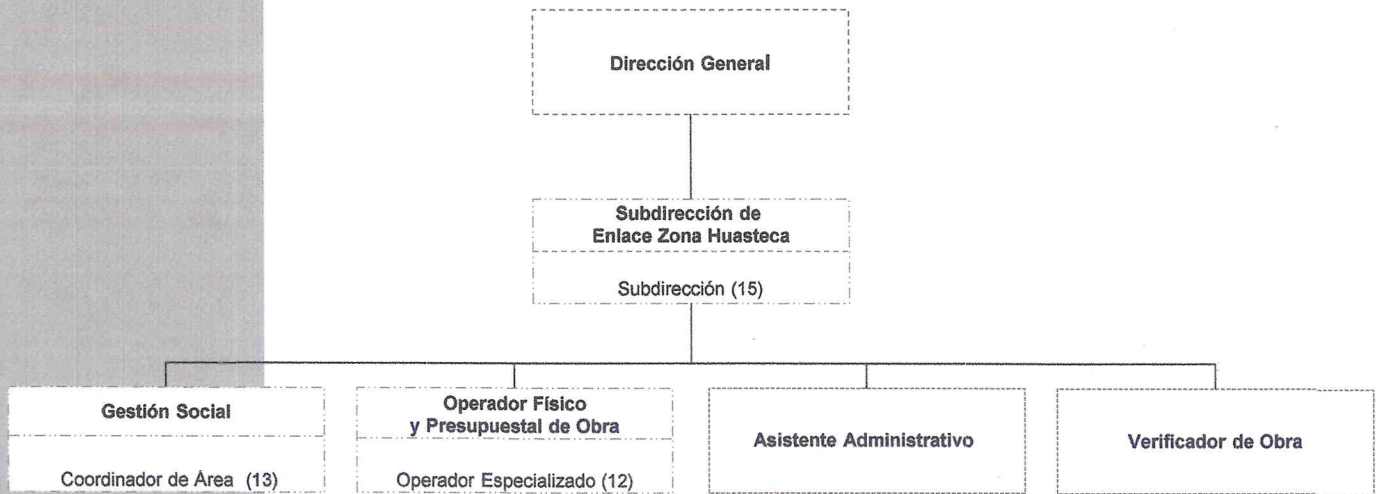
Dirección General

Subdirección de Enlace Zona Huasteca

Subdirección (15)

Gestión Social

Coordinador de Área (13)

Operador Físico y Presupuestal de Obra

Operador Especializado (12)

Asistente Administrativo

Verificador de Obra